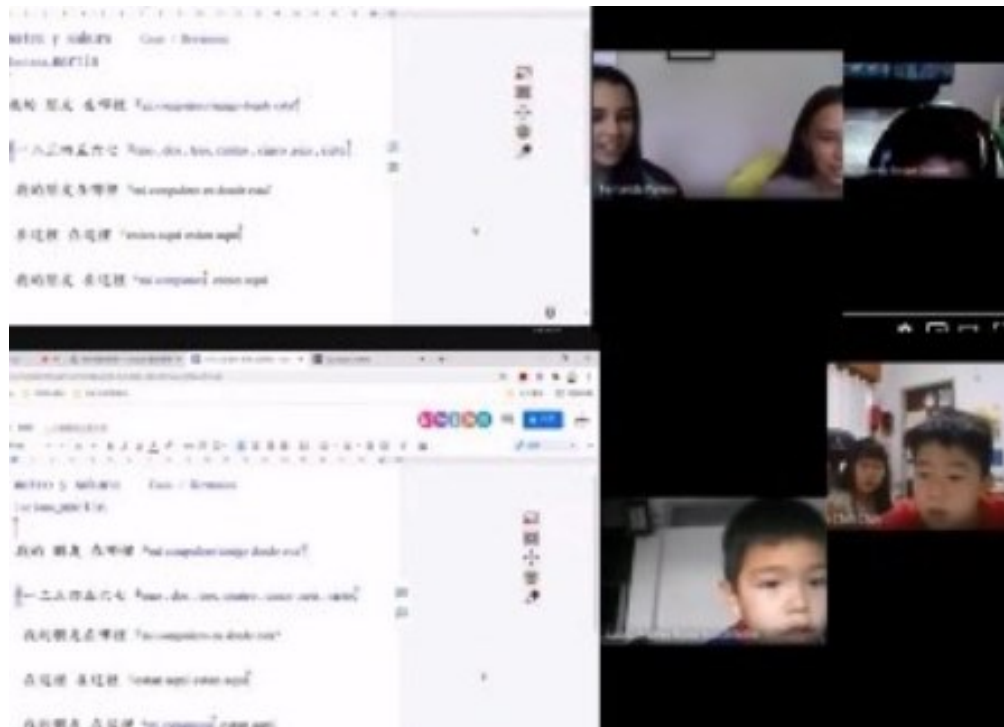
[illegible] y sabores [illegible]
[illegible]

我的 朋友 在哪裡 "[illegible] compañero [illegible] desde está"

一二三四五六七 "uno, dos, tres, cuatro, cinco seis, siete"

我的朋友在哪裡 "mi compañero en donde está"

在這裡 在這裡 "estar aquí estar aquí"

我的朋友 在這裡 "mi compañero estar aquí"

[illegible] y sabores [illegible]
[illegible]

我的 朋友 在哪裡 "mi compañero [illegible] desde está"

一二三四五六七 "uno, dos, tres, cuatro, cinco, seis, siete"

我的朋友在哪裡 "mi compañero en donde está"

在這裡 在這裡 "estar aquí estar aquí"

我的朋友 在這裡 "mi compañero estar aquí"